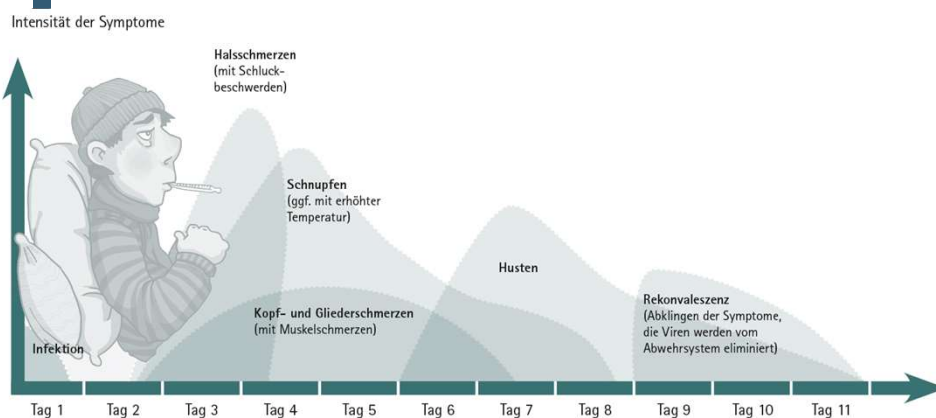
Intensität der Symptome

Halsschmerzen
(mit Schluckbeschwerden)

Schnupfen
(ggf. mit erhöhter Temperatur)

Husten

Rekonvaleszenz
(Abklingen der Symptome, die Viren werden vom Abwehrsystem eliminiert)

Kopf- und Gliederschmerzen
(mit Muskelschmerzen)

Infektion

Tag 1 Tag 2 Tag 3 Tag 4 Tag 5 Tag 6 Tag 7 Tag 8 Tag 9 Tag 10 Tag 11